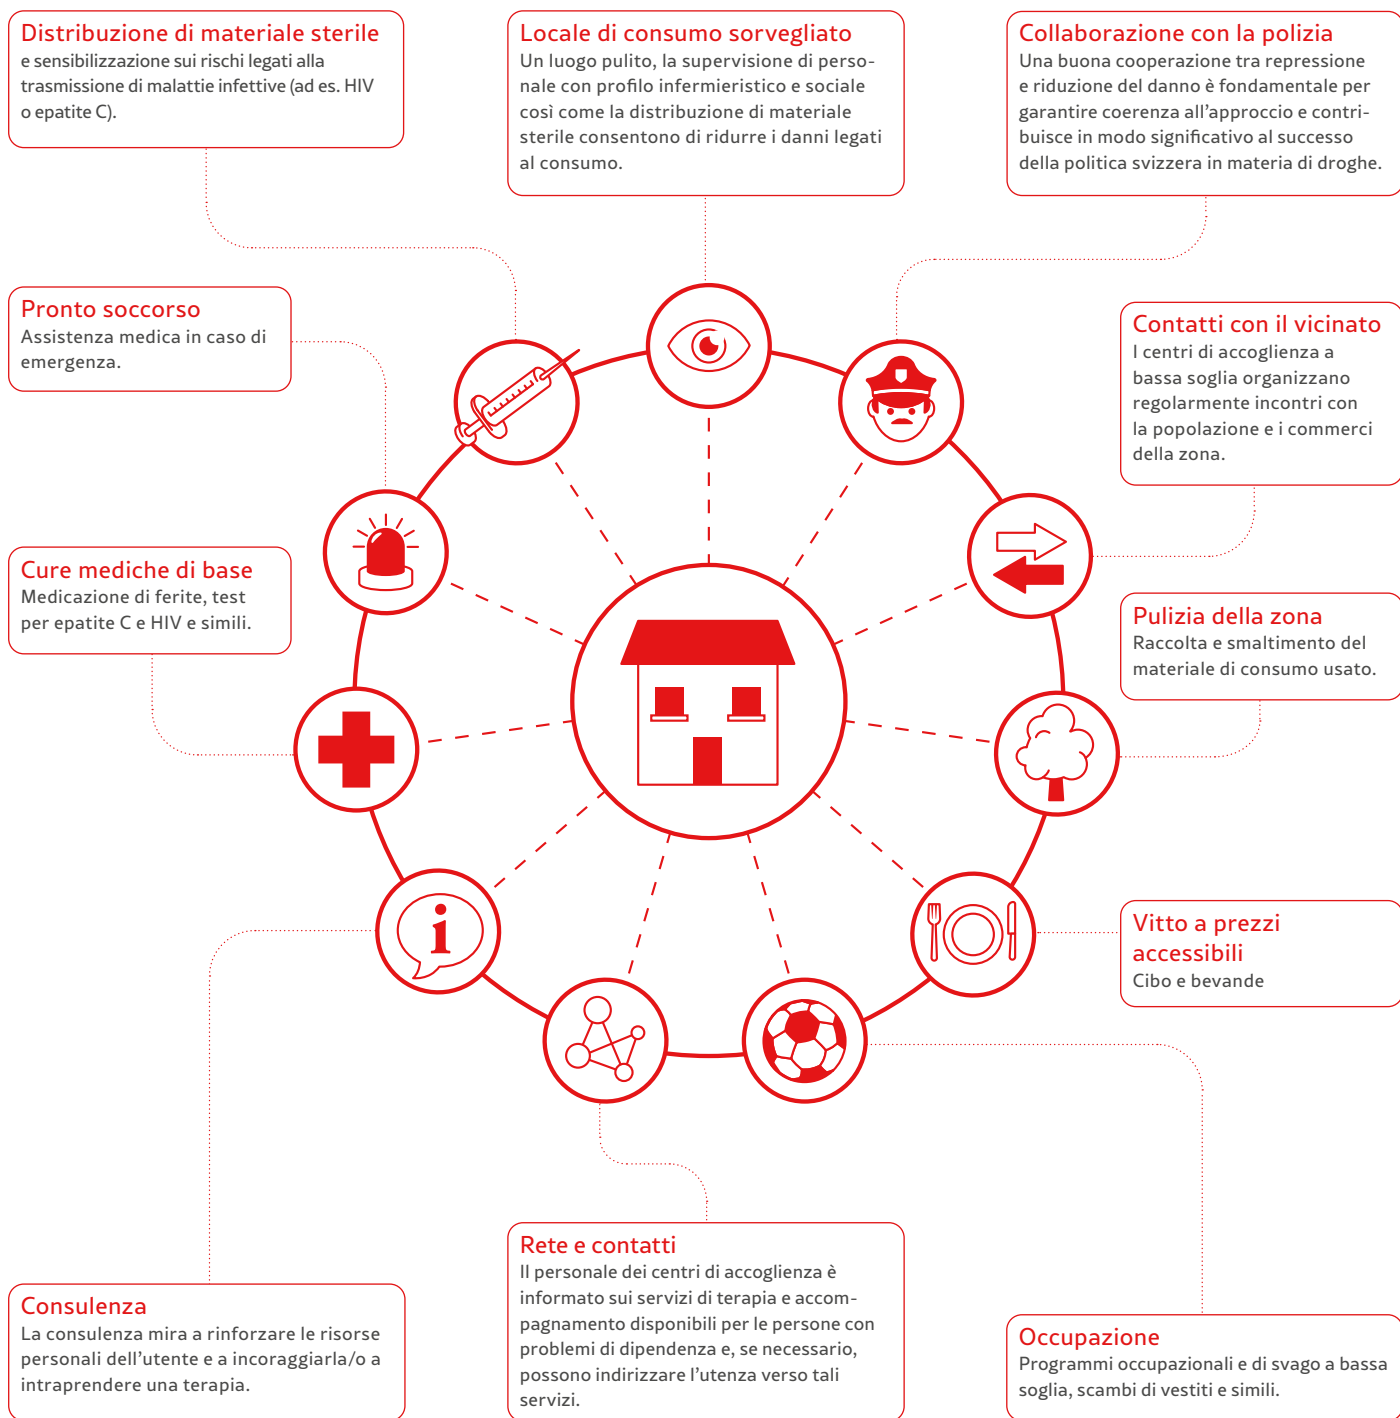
Distribuzione di materiale sterile
e sensibilizzazione sui rischi legati alla trasmissione di malattie infettive (ad es. HIV o epatite C).

Locale di consumo sorvegliato
Un luogo pulito, la supervisione di personale con profilo infermieristico e sociale così come la distribuzione di materiale sterile consentono di ridurre i danni legati al consumo.

Collaborazione con la polizia
Una buona cooperazione tra repressione e riduzione del danno è fondamentale per garantire coerenza all'approccio e contribuisce in modo significativo al successo della politica svizzera in materia di droghe.

Pronto soccorso
Assistenza medica in caso di emergenza.

Contatti con il vicinato
I centri di accoglienza a bassa soglia organizzano regolarmente incontri con la popolazione e i commerci della zona.

Cure mediche di base
Medicazione di ferite, test per epatite C e HIV e simili.

Pulizia della zona
Raccolta e smaltimento del materiale di consumo usato.

Vitto a prezzi accessibili
Cibo e bevande

Rete e contatti
Il personale dei centri di accoglienza è informato sui servizi di terapia e accompagnamento disponibili per le persone con problemi di dipendenza e, se necessario, possono indirizzare l'utenza verso tali servizi.

Consulenza
La consulenza mira a rinforzare le risorse personali dell'utente e a incoraggiarla/o a intraprendere una terapia.

Occupazione
Programmi occupazionali e di svago a bassa soglia, scambi di vestiti e simili.